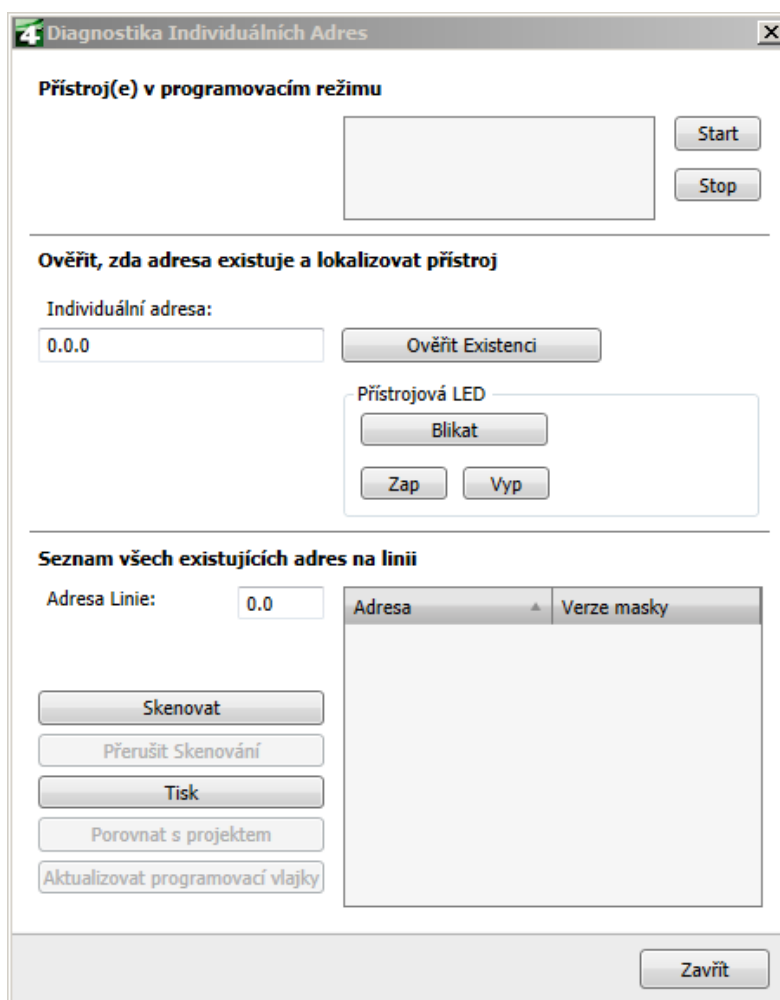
4 Diagnostika Individuálních Adres

Přístroj(e) v programovacím režimu

Start

Stop

Ověřit, zda adresa existuje a lokalizovat přístroj

Individuální adresa:

0.0.0

Ověřit Existenci

Přístrojová LED

Blikat

Zap

Vyp

Seznam všech existujících adres na linii

Adresa Linie:

0.0

| Adresa | Verze masky |
|---|---|

Skenovat

Přerušit Skenování

Tisk

Porovnat s projektem

Aktualizovat programovací vlajky

Zavřít